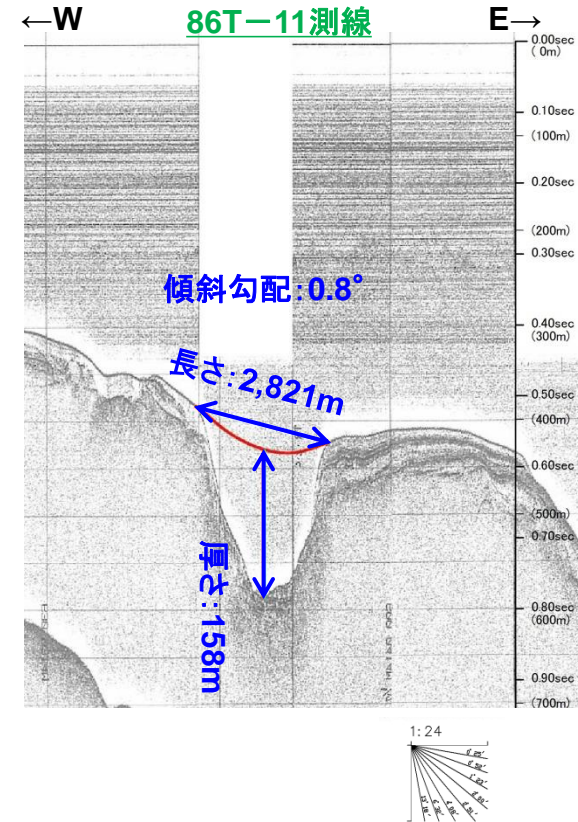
←W

86T－11測線

E→

0.00sec
(0m)

0.10sec
(100m)

0.20sec

(200m)
0.30sec

傾斜勾配:0.8°

0.40sec
(300m)

長さ:2,821m

0.50sec
(400m)

0.60sec

(500m)
0.70sec

厚さ:158m

0.80sec
(600m)

0.90sec
(700m)

1:24